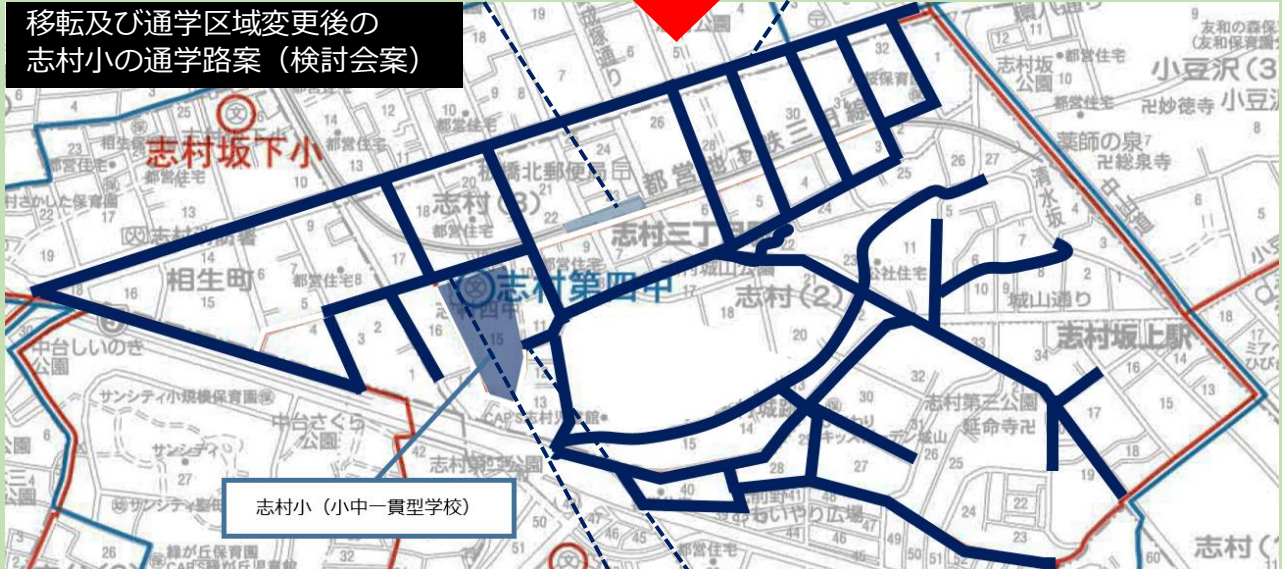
移転及び通学区域変更後の
志村小の通学路案（検討会案）

志村坂下小
相生町
志村第四中
志村（3）
志村三丁目駅
都営地下鉄三田線
志村（2）
志村坂上駅
小豆沢（3
小豆沢
薬師の泉
総泉寺
妙徳寺
清水坂
中山道
城山通り
志村第三公園
延命寺
志村坂公園
友和の森保育園
中台しいのき公園
サンシティ小規模保育園
中台さくら公園
志村第五公園
志村（
もいやり広場
緑が丘保育園
都営住宅
板橋北郵便局
城山公園

志村小（小中一貫型学校）